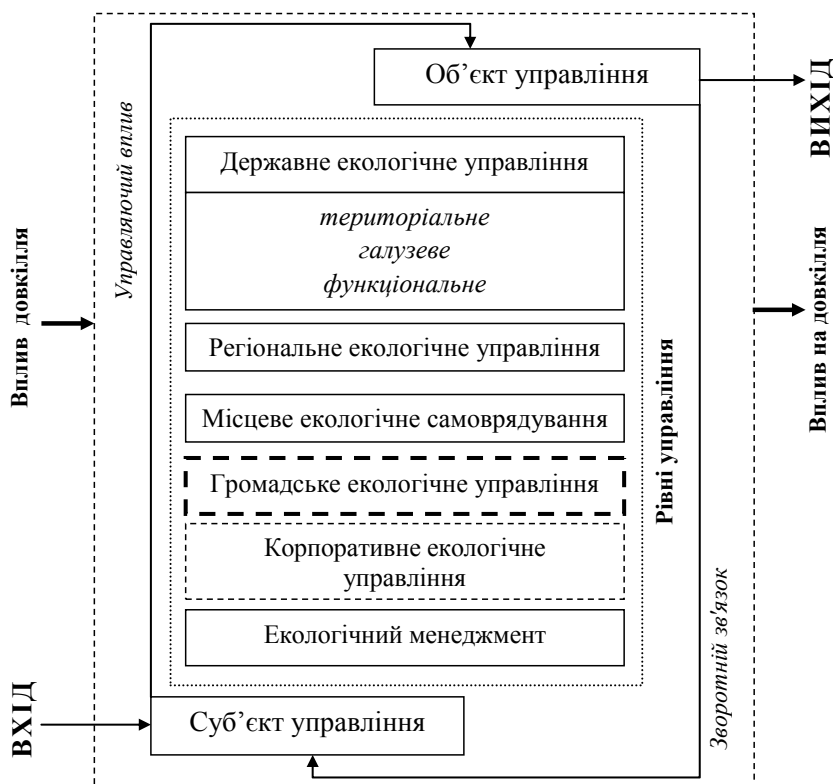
Об'єкт управління

ВИХІД

Управляючий вплив

Державне екологічне управління

територіальне
галузеве
функціональне

Вплив довкілля

Вплив на довкілля

Регіональне екологічне управління

Рівні управління

Місцеве екологічне самоврядування

Громадське екологічне управління

Корпоративне екологічне управління

Екологічний менеджмент

Зворотній зв'язок

ВХІД

Суб'єкт управління